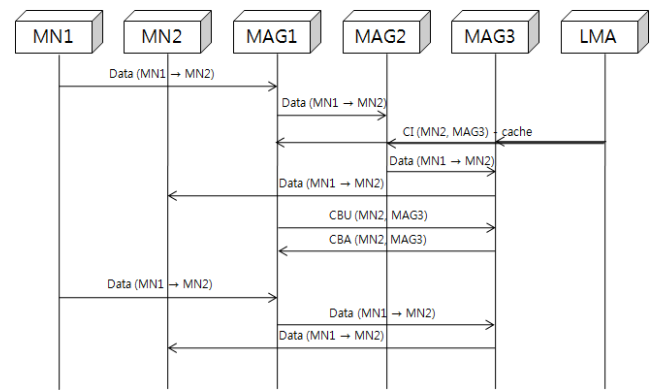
MN1 MN2 MAG1 MAG2 MAG3 LMA

Data (MN1 → MN2)

Data (MN1 → MN2)

CI (MN2, MAG3) - cache

Data (MN1 → MN2)

Data (MN1 → MN2)

CBU (MN2, MAG3)

CBA (MN2, MAG3)

Data (MN1 → MN2)

Data (MN1 → MN2)

Data (MN1 → MN2)